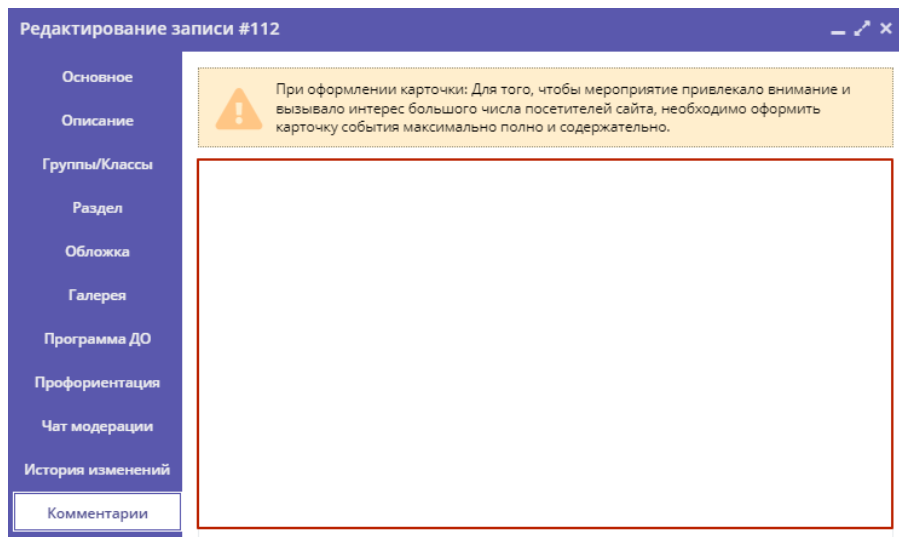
Редактирование записи #112

Основное

Описание

Группы/Классы

Раздел

Обложка

Галерея

Программа ДО

Профориентация

Чат модерации

История изменений

Комментарии

При оформлении карточки: Для того, чтобы мероприятие привлекало внимание и вызывало интерес большого числа посетителей сайта, необходимо оформить карточку события максимально полно и содержательно.